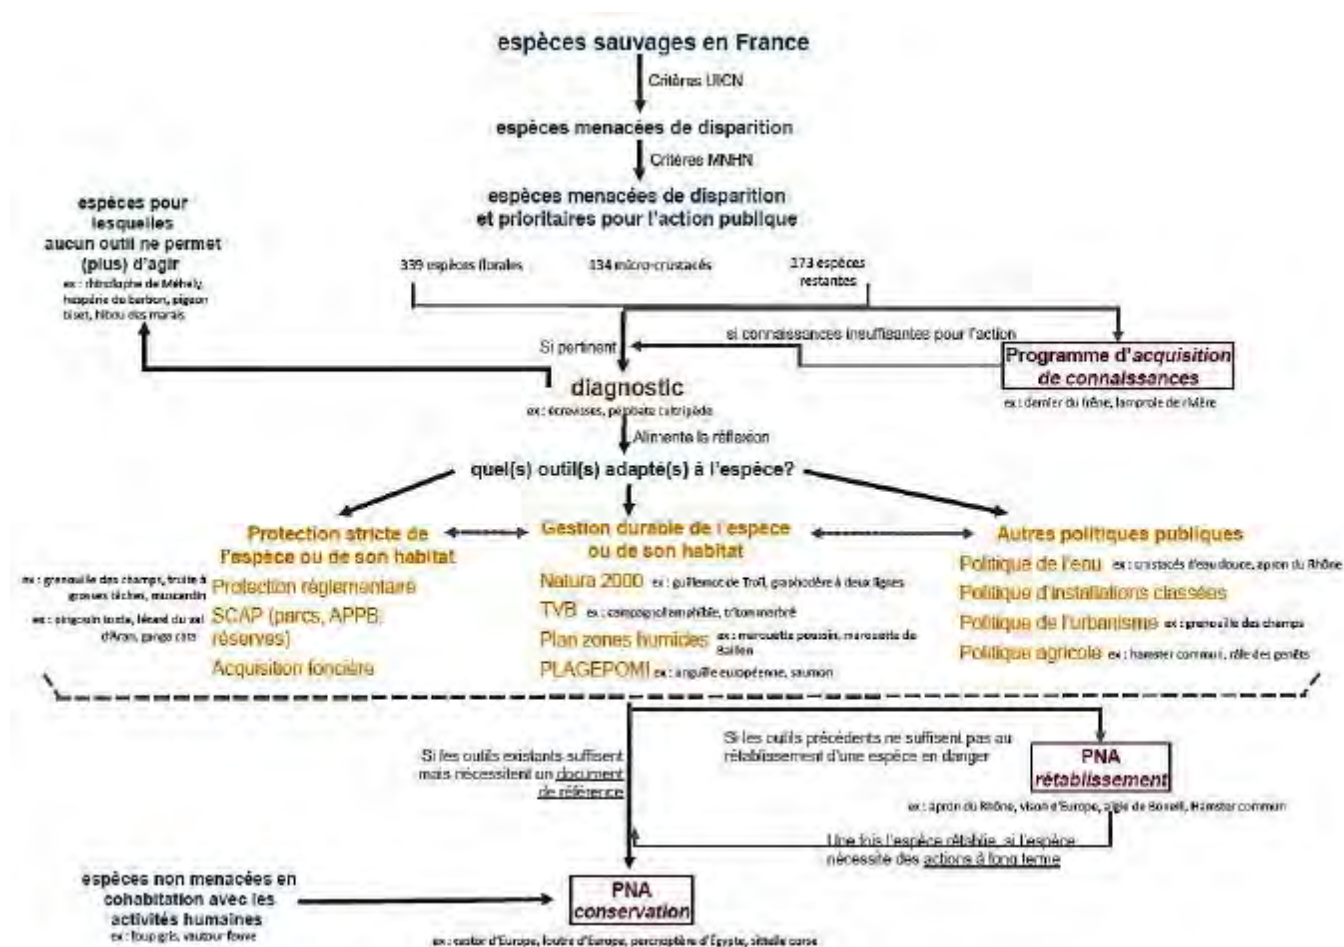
espèces sauvages en France

Critères UICN

espèces menacées de disparition

Critères MNHN

espèces menacées de disparition et prioritaires pour l'action publique

espèces pour lesquelles aucun outil ne permet (plus) d'agir
ex : rhinolophe de Méhely, hespérie du barbon, pigeon biset, hibou des marais

339 espèces florales

134 micro-crustacés

273 espèces restantes

si connaissances insuffisantes pour l'action

Si pertinent

Programme d'acquisition de connaissances
ex : dernier du frêne, lamproie de rivière

diagnostic
ex : écrevisses, péplaire catrigrade

Alimente la réflexion

quel(s) outil(s) adapte(s) à l'espèce?

Protection stricte de l'espèce ou de son habitat
ex : grenouille des champs, truite à grosses taches, muscardin
Protection réglementaire
ex : pingouin torda, lézard du sel d'Aran, gange cata
SCAP (parcs, APPB, réserves)
Acquisition foncière

Gestion durable de l'espèce ou de son habitat
Natura 2000 ex : guillemot de Troïl, gomphe à deux lignes
TVB ex : campagnol amphibie, triton marbré
Plan zones humides ex : marouette poussin, marouette de Baillon
PLAGEPOMI ex : anguille européenne, saumon

Autres politiques publiques
Politique de l'eau ex : crustacés d'eau douce, apron du Rhône
Politique d'installations classées
Politique de l'urbanisme ex : grenouille des champs
Politique agricole ex : hamster commun, râle des genêts

Si les outils existants suffisent mais nécessitent un document de référence

Si les outils précédents ne suffisent pas au rétablissement d'une espèce en danger

PNA rétablissement
ex : apron du Rhône, vison d'Europe, aigle de Bonelli, Hamster commun

Une fois l'espèce rétablie, si l'espèce nécessite des actions à long terme

espèces non menacées en cohabitation avec les activités humaines
ex : loup gris, vautour fauve

PNA conservation
ex : castor d'Europe, loutre d'Europe, percnoptère d'Égypte, sittelle corse